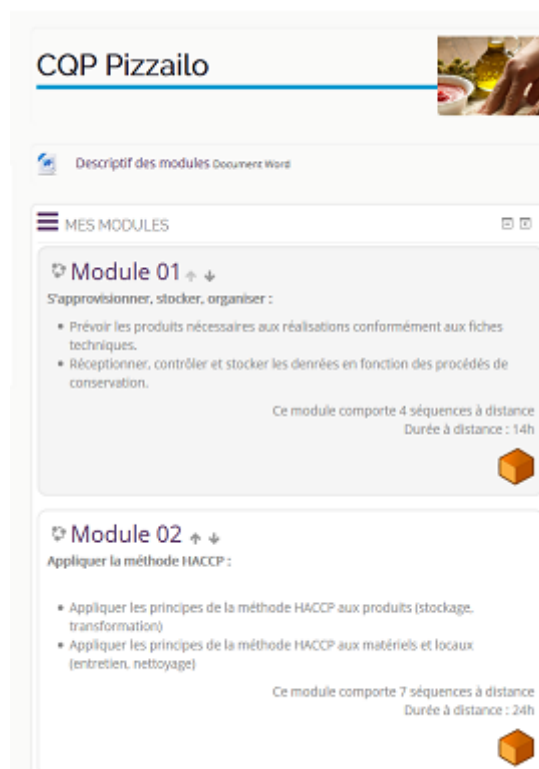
CQP Pizzailo

Descriptif des modules Document Word

MES MODULES

Module 01

S'approvisionner, stocker, organiser :

- Prévoir les produits nécessaires aux réalisations conformément aux fiches techniques.
- Réceptionner, contrôler et stocker les denrées en fonction des procédés de conservation.

Ce module comporte 4 séquences à distance
Durée à distance : 14h

Module 02

Appliquer la méthode HACCP :

- Appliquer les principes de la méthode HACCP aux produits (stockage, transformation)
- Appliquer les principes de la méthode HACCP aux matériels et locaux (entretien, nettoyage)

Ce module comporte 7 séquences à distance
Durée à distance : 24h